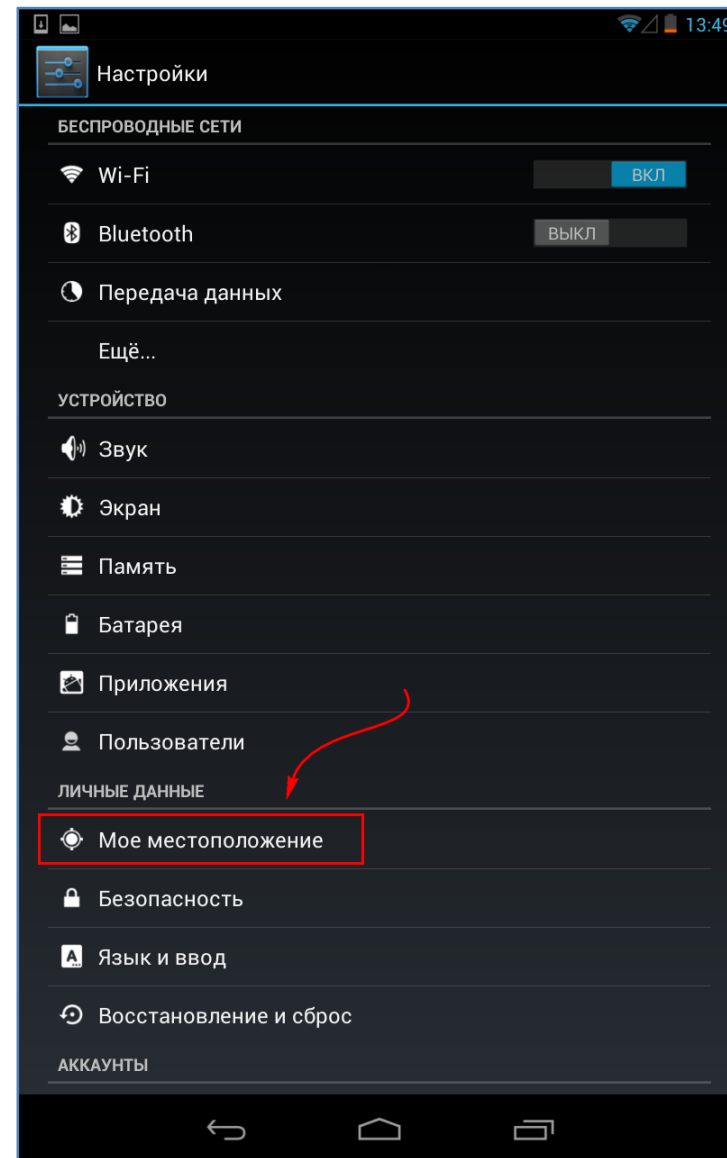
13:49

Настройки

БЕСПРОВОДНЫЕ СЕТИ

Wi-Fi ВКЛ

Bluetooth ВЫКЛ

Передача данных

Ещё...

УСТРОЙСТВО

Звук

Экран

Память

Батарея

Приложения

Пользователи

ЛИЧНЫЕ ДАННЫЕ

Мое местоположение

Безопасность

Язык и ввод

Восстановление и сброс

АККАУНТЫ